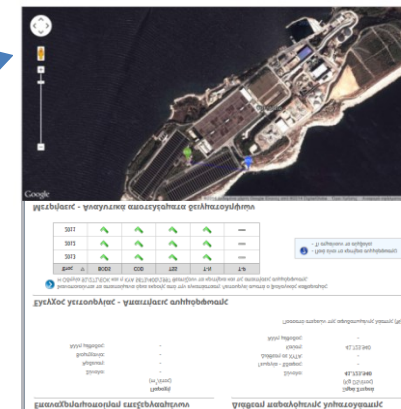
Google

Μετρήσεις - Αναλυτικά αποτελέσματα δειγματοληψιών

| Έτος | BOD5 | COD | SST | T-N | T-P |
|---|---|---|---|---|---|
| 2011 | | | | | — |
| 2012 | | | | | — |
| 2013 | | | | | — |

Έλεγχος λειτουργίας - Απαιτήσεις συμμόρφωσης

Επαναχρησιμοποίηση επεξεργασμένων

Στοιχεία παραγόμενης ιλύος

47.137.040

47.137.040